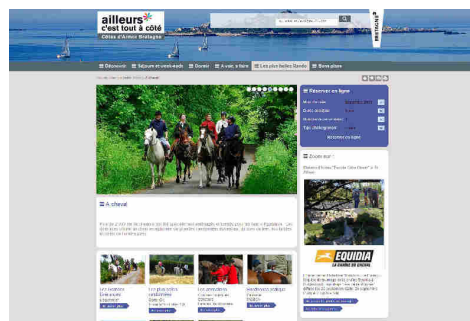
ailleurs c'est tout à côté
Côtes d'Armor Bretagne

BRETAGNE

Découvrir
Séjours et week-ends
Dormir
A voir, à faire
Les plus belles Balades
Bons plans

A cheval

Réserver en ligne

Zoom sur

EQUIDIA
LA CHAÎNE DU CHEVAL

Les randos
Les plus belles
Les attelages
Randonnée pratique